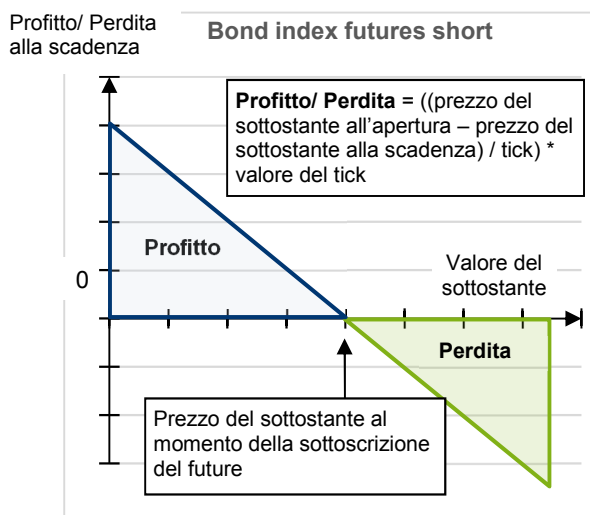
Profitto/ Perdita alla scadenza

Bond index futures short

**Profitto/ Perdita** = ((prezzo del sottostante all'apertura – prezzo del sottostante alla scadenza) / tick) * valore del tick

Profitto

0

Valore del sottostante

Perdita

Prezzo del sottostante al momento della sottoscrizione del future